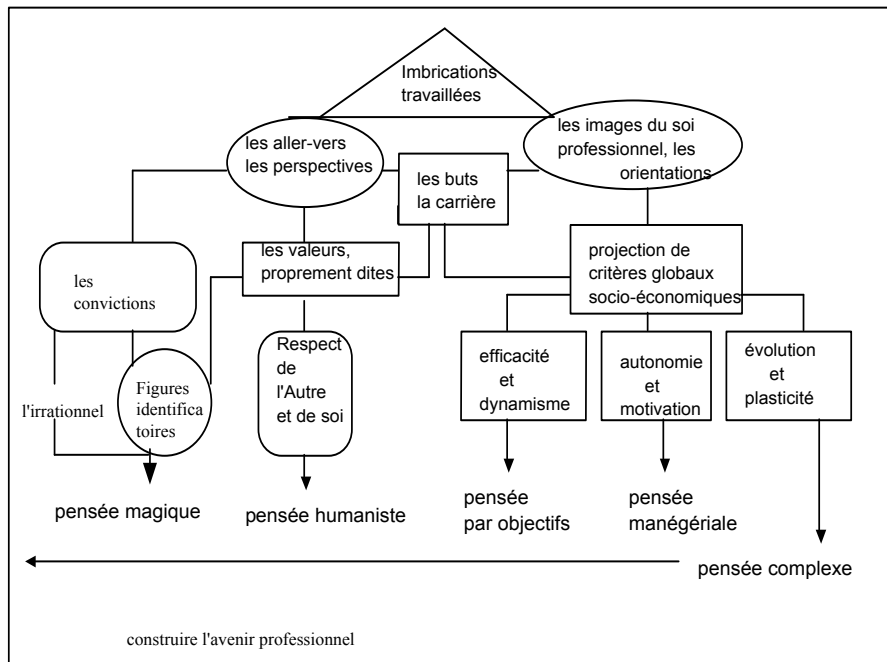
Imbrications travaillées

les aller-vers les perspectives

les buts la carrière

les images du soi professionnel, les orientations

les convictions

les valeurs, proprement dites

projection de critères globaux socio-économiques

l'irrationnel

Figures identificatoires

Respect de l'Autre et de soi

efficacité et dynamisme

autonomie et motivation

évolution et plasticité

pensée magique

pensée humaniste

pensée par objectifs

pensée manégériale

pensée complexe

construire l'avenir professionnel